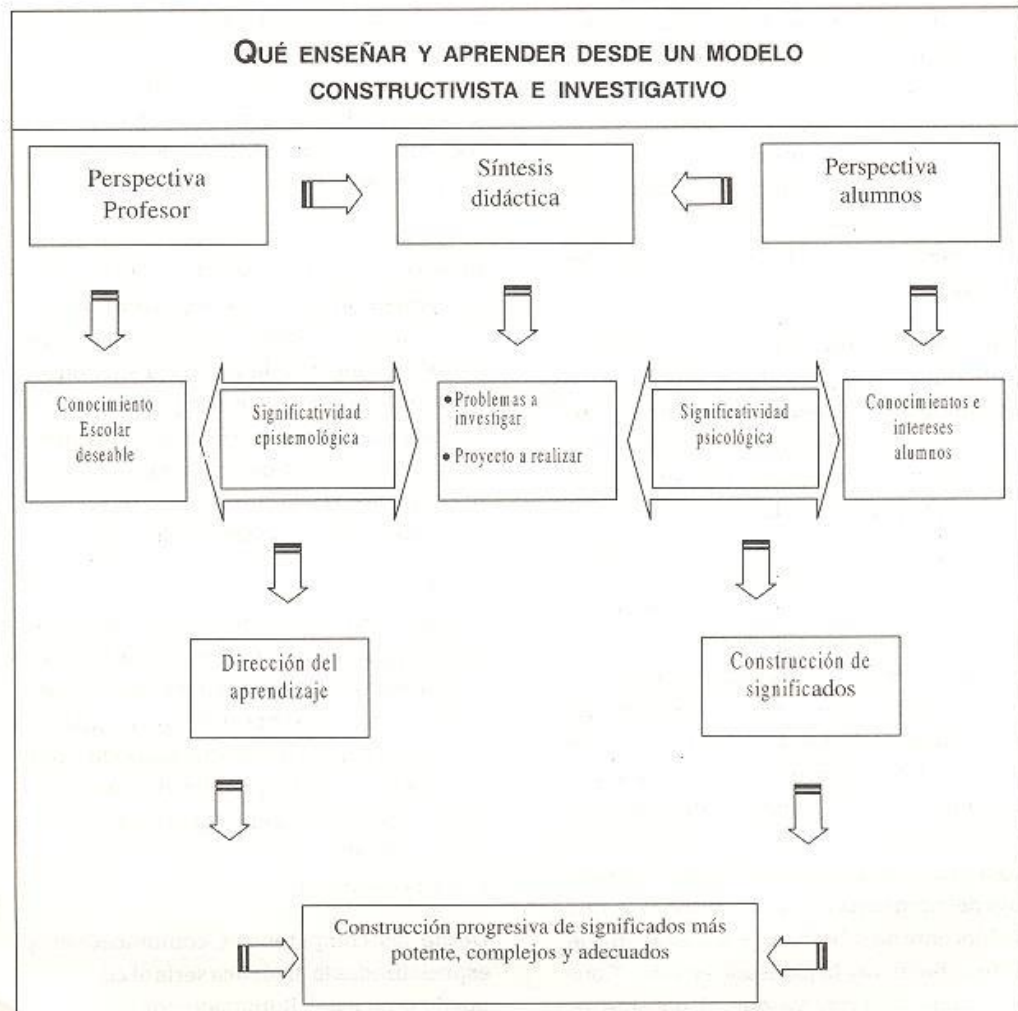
QUÉ ENSEÑAR Y APRENDER DESDE UN MODELO CONSTRUCTIVISTA E INVESTIGATIVO

Perspectiva Profesor

Síntesis didáctica

Perspectiva alumnos

Conocimiento Escolar deseable

Significatividad epistemológica

• Problemas a investigar
• Proyecto a realizar

Significatividad psicológica

Conocimientos e intereses alumnos

Dirección del aprendizaje

Construcción de significados

Construcción progresiva de significados más potente, complejos y adecuados